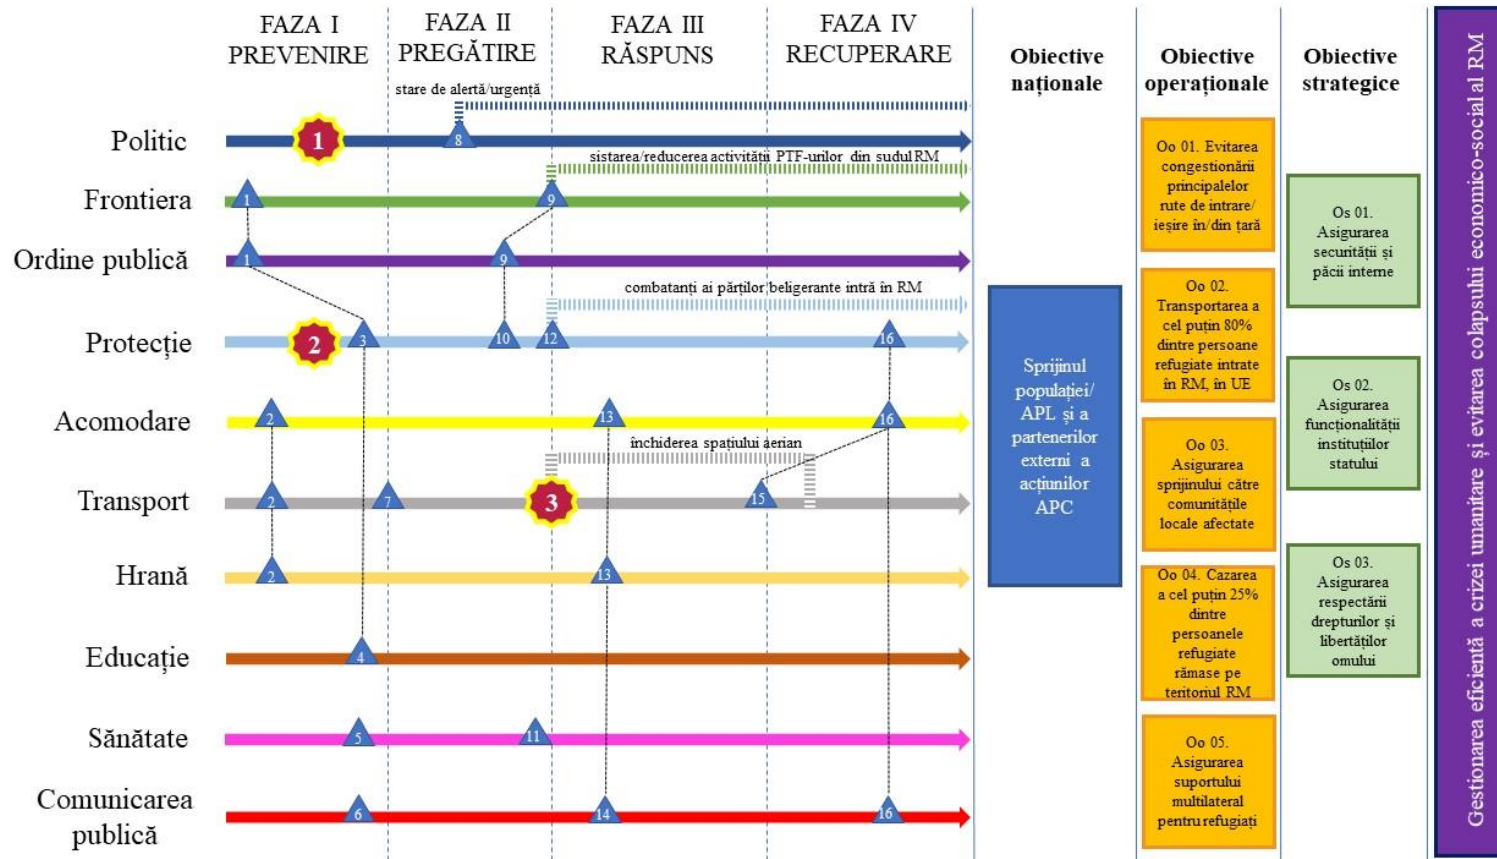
FAZA I PREVENIRE

FAZA II PREGĂTIRE

FAZA III RĂSPUNS

FAZA IV RECUPERARE

Obiective naționale

Obiective operaționale

Obiective strategice

Gestionarea eficientă a crizei umanitare și evitarea colapsului economico-social al RM

stare de alertă/urgență

Politic

1

8

sistarea/reducerea activității PTF-urilor din sudul RM

Frontiera

1

9

Ordine publică

1

9

combatanți ai părților beligerante intră în RM

Protecție

2

3

10

12

16

Acomodare

2

13

16

închiderea spațiului aerian

Transport

2

7

3

15

Hrană

2

13

Educație

4

Sănătate

5

11

Comunicarea publică

6

14

16

Sprijinul populației/ APL și a partenerilor externi a acțiunilor APC

Oo 01. Evitarea congestionării principalelor rute de intrare/ ieșire în/din țară

Oo 02. Transportarea a cel puțin 80% dintre persoane refugiate intrate în RM, în UE

Oo 03. Asigurarea sprijinului către comunitățile locale afectate

Oo 04. Cazarea a cel puțin 25% dintre persoanele refugiate rămase pe teritoriul RM

Oo 05. Asigurarea suportului multilateral pentru refugiați

Os 01. Asigurarea securității și păcii interne

Os 02. Asigurarea funcționalității instituțiilor statului

Os 03. Asigurarea respectării drepturilor și libertăților omului